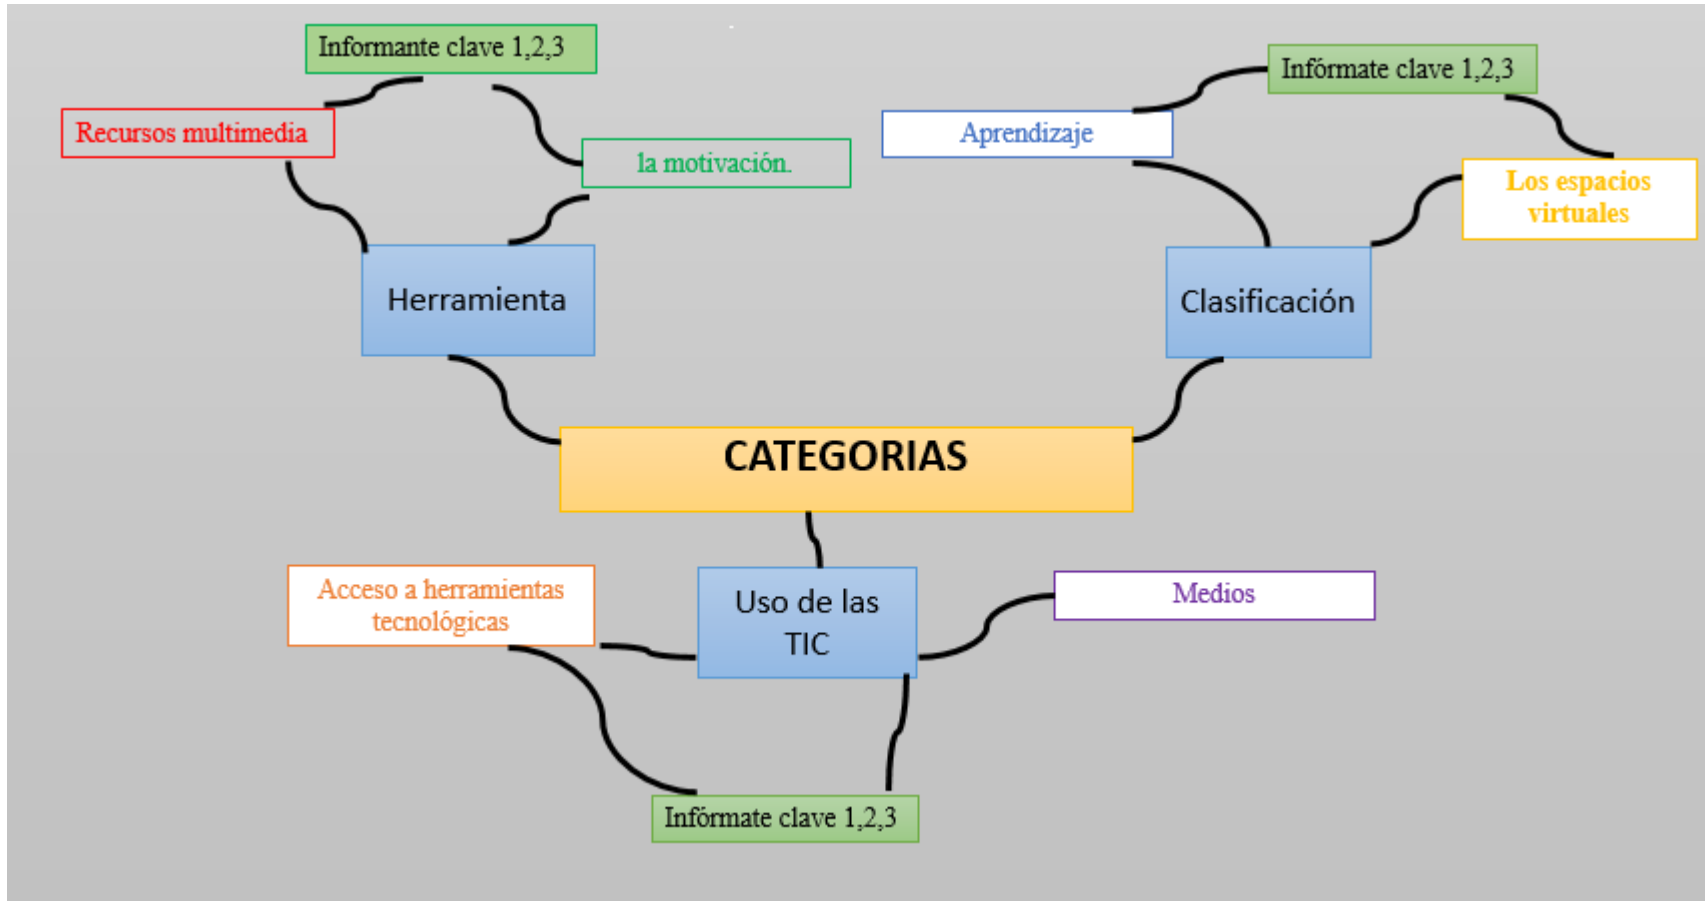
Informante clave 1,2,3

Recursos multimedia

la motivación.

Herramienta

Infórmate clave 1,2,3

Aprendizaje

Los espacios virtuales

Clasificación

CATEGORIAS

Acceso a herramientas tecnológicas

Uso de las TIC

Medios

Infórmate clave 1,2,3